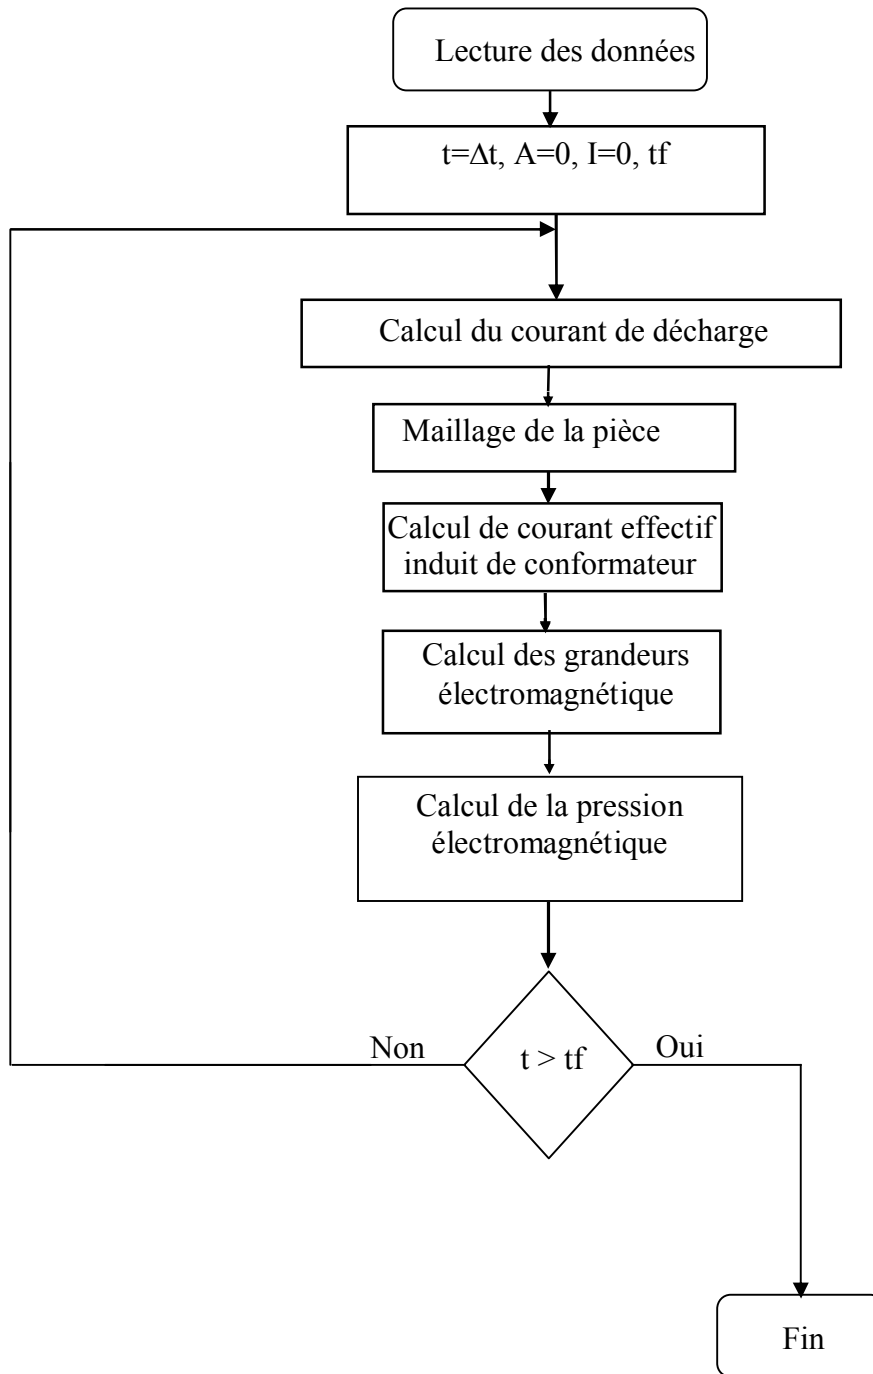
Lecture des données

t=Δt, A=0, I=0, tf

Calcul du courant de décharge

Maillage de la pièce

Calcul de courant effectif induit de conformateur

Calcul des grandeurs électromagnétique

Calcul de la pression électromagnétique

Non

$t > tf$

Oui

Fin